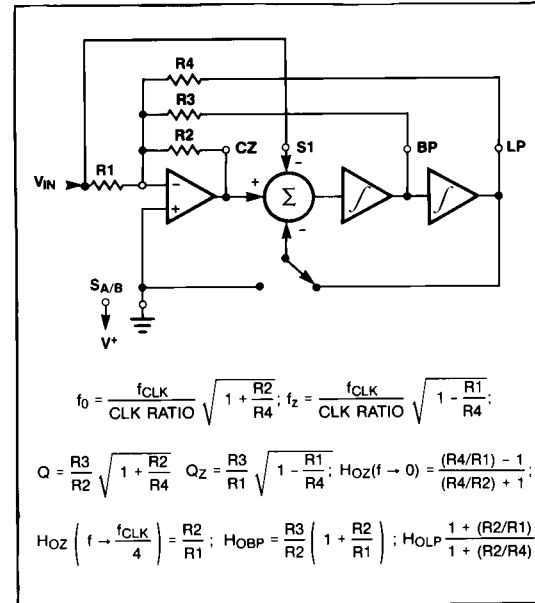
R4

R3

R2

CZ

S1

BP

LP

$V_{IN}$

R1

−

+

+

−

Σ

−

$S_{A/B}$

$V^+$

$f_0 = \frac{f_{CLK}}{CLK\ RATIO}\sqrt{1+\frac{R2}{R4}}$; $f_z = \frac{f_{CLK}}{CLK\ RATIO}\sqrt{1-\frac{R1}{R4}}$;

$Q = \frac{R3}{R2}\sqrt{1+\frac{R2}{R4}}$ $Q_Z = \frac{R3}{R1}\sqrt{1-\frac{R1}{R4}}$; $H_{OZ}(f \to 0) = \frac{(R4/R1) - 1}{(R4/R2) + 1}$;

$H_{OZ}\left(f \to \frac{f_{CLK}}{4}\right) = \frac{R2}{R1}$; $H_{OBP} = \frac{R3}{R2}\left(1 + \frac{R2}{R1}\right)$; $H_{OLP} \frac{1 + (R2/R1)}{1 + (R2/R4)}$